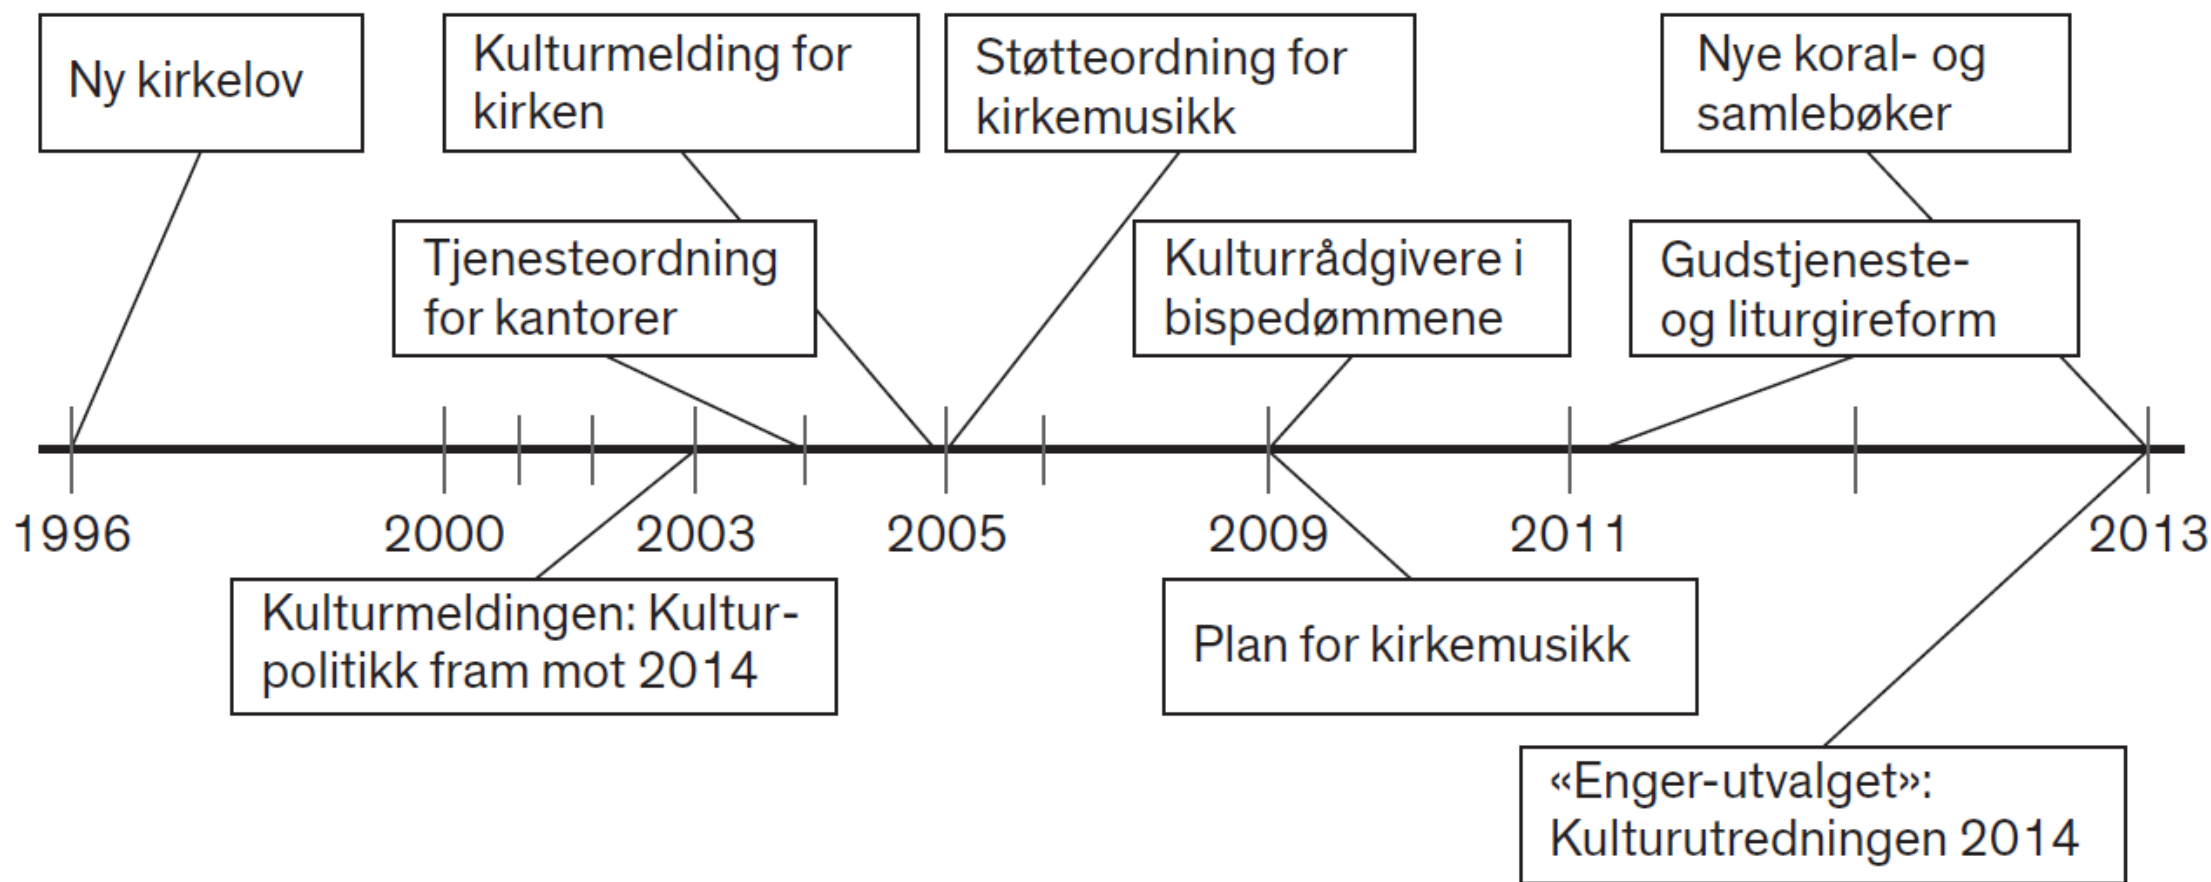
Ny kirkelov

Kulturmelding for kirken

Støtteordning for kirkemusikk

Nye koral- og samlebøker

Tjenesteordning for kantorer

Kulturrådgivere i bispedømmene

Gudstjeneste- og liturgireform

1996

2000

2003

2005

2009

2011

2013

Kulturmeldingen: Kulturpolitikk fram mot 2014

Plan for kirkemusikk

«Enger-utvalget»: Kulturutredningen 2014